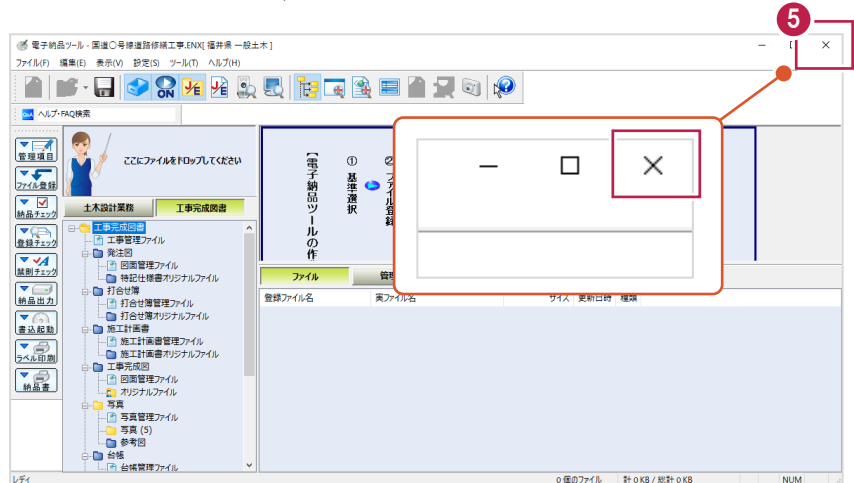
5

電子納品ツール - 国道○号線道路修繕工事.ENX[ 福井県 一般土木 ]

ファイル(F) 編集(E) 表示(V) 設定(S) ツール(T) ヘルプ(H)

ヘルプ・FAQ検索

管理項目
ファイル登録
納品チェック
登録チェック
競削チェック
納品出力
書込起動
ラベル印刷
納品書

ここにファイルをドロップしてください

土木設計業務 工事完成図書

工事完成図書
工事管理ファイル
発注図
図面管理ファイル
特記仕様書オリジナルファイル
打合せ簿
打合せ簿管理ファイル
打合せ簿オリジナルファイル
施工計画書
施工計画書管理ファイル
施工計画書オリジナルファイル
工事完成図
図面管理ファイル
オリジナルファイル
写真
写真管理ファイル
写真 (5)
参考図
台帳
台帳管理ファイル

【電子納品ツールの作
① 基準選択
② ファイル登録

ファイル 管理

登録ファイル名 実ファイル名 サイズ 更新日時 種類

レディ 0 個のファイル 計 0 KB / 総計 0 KB NUM